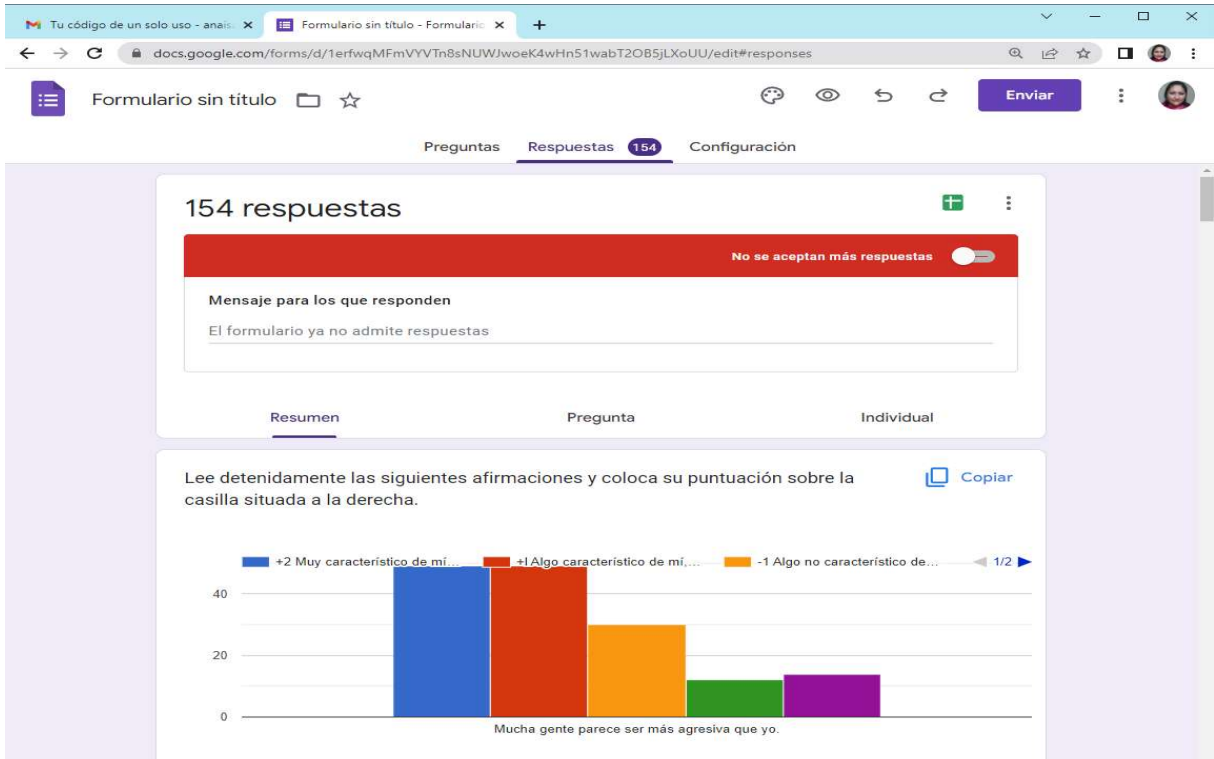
Tu código de un solo uso - anais ×
Formulario sin título - Formulario ×
+
docs.google.com/forms/d/1erfwqMFmVYVTn8sNUWJwoeK4wHn51wabT2OB5jLXoUU/edit#responses
Formulario sin título
Enviar
Preguntas
Respuestas 154
Configuración
154 respuestas
No se aceptan más respuestas
Mensaje para los que responden
El formulario ya no admite respuestas
Resumen
Pregunta
Individual
Lee detenidamente las siguientes afirmaciones y coloca su puntuación sobre la casilla situada a la derecha.
Copiar
+2 Muy característico de mí...
+I Algo característico de mí,...
-1 Algo no característico de...
1/2
40
20
0
Mucha gente parece ser más agresiva que yo.